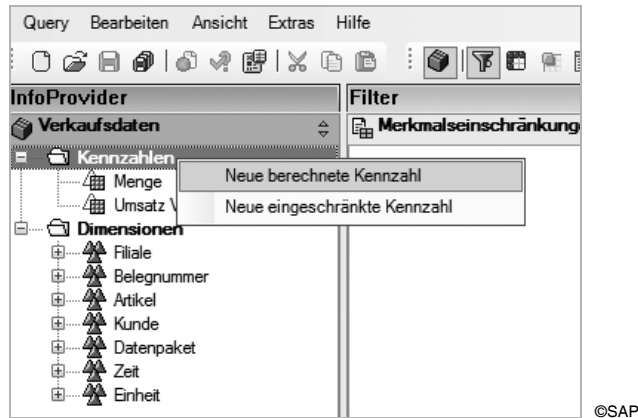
Query Bearbeiten Ansicht Extras Hilfe

InfoProvider

Verkaufsdaten

Kennzahlen

Menge

Umsatz V

Dimensionen

Filiale

Belegnummer

Artikel

Kunde

Datenpaket

Zeit

Einheit

Neue berechnete Kennzahl

Neue eingeschränkte Kennzahl

Filter

Merkmalseinschränkung

©SAP